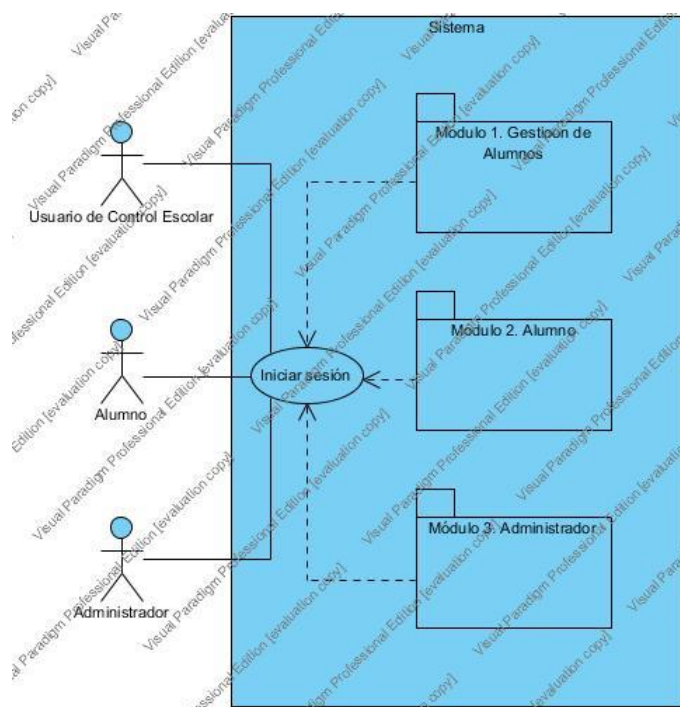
Sistema

Modulo 1. Gestipon de Alumnos

Usuario de Control Escolar

Modulo 2. Alumno

Iniciar sesión

Alumno

Módulo 3. Administrador

Administrador

Visual Paradigm Professional Edition [evaluation copy]